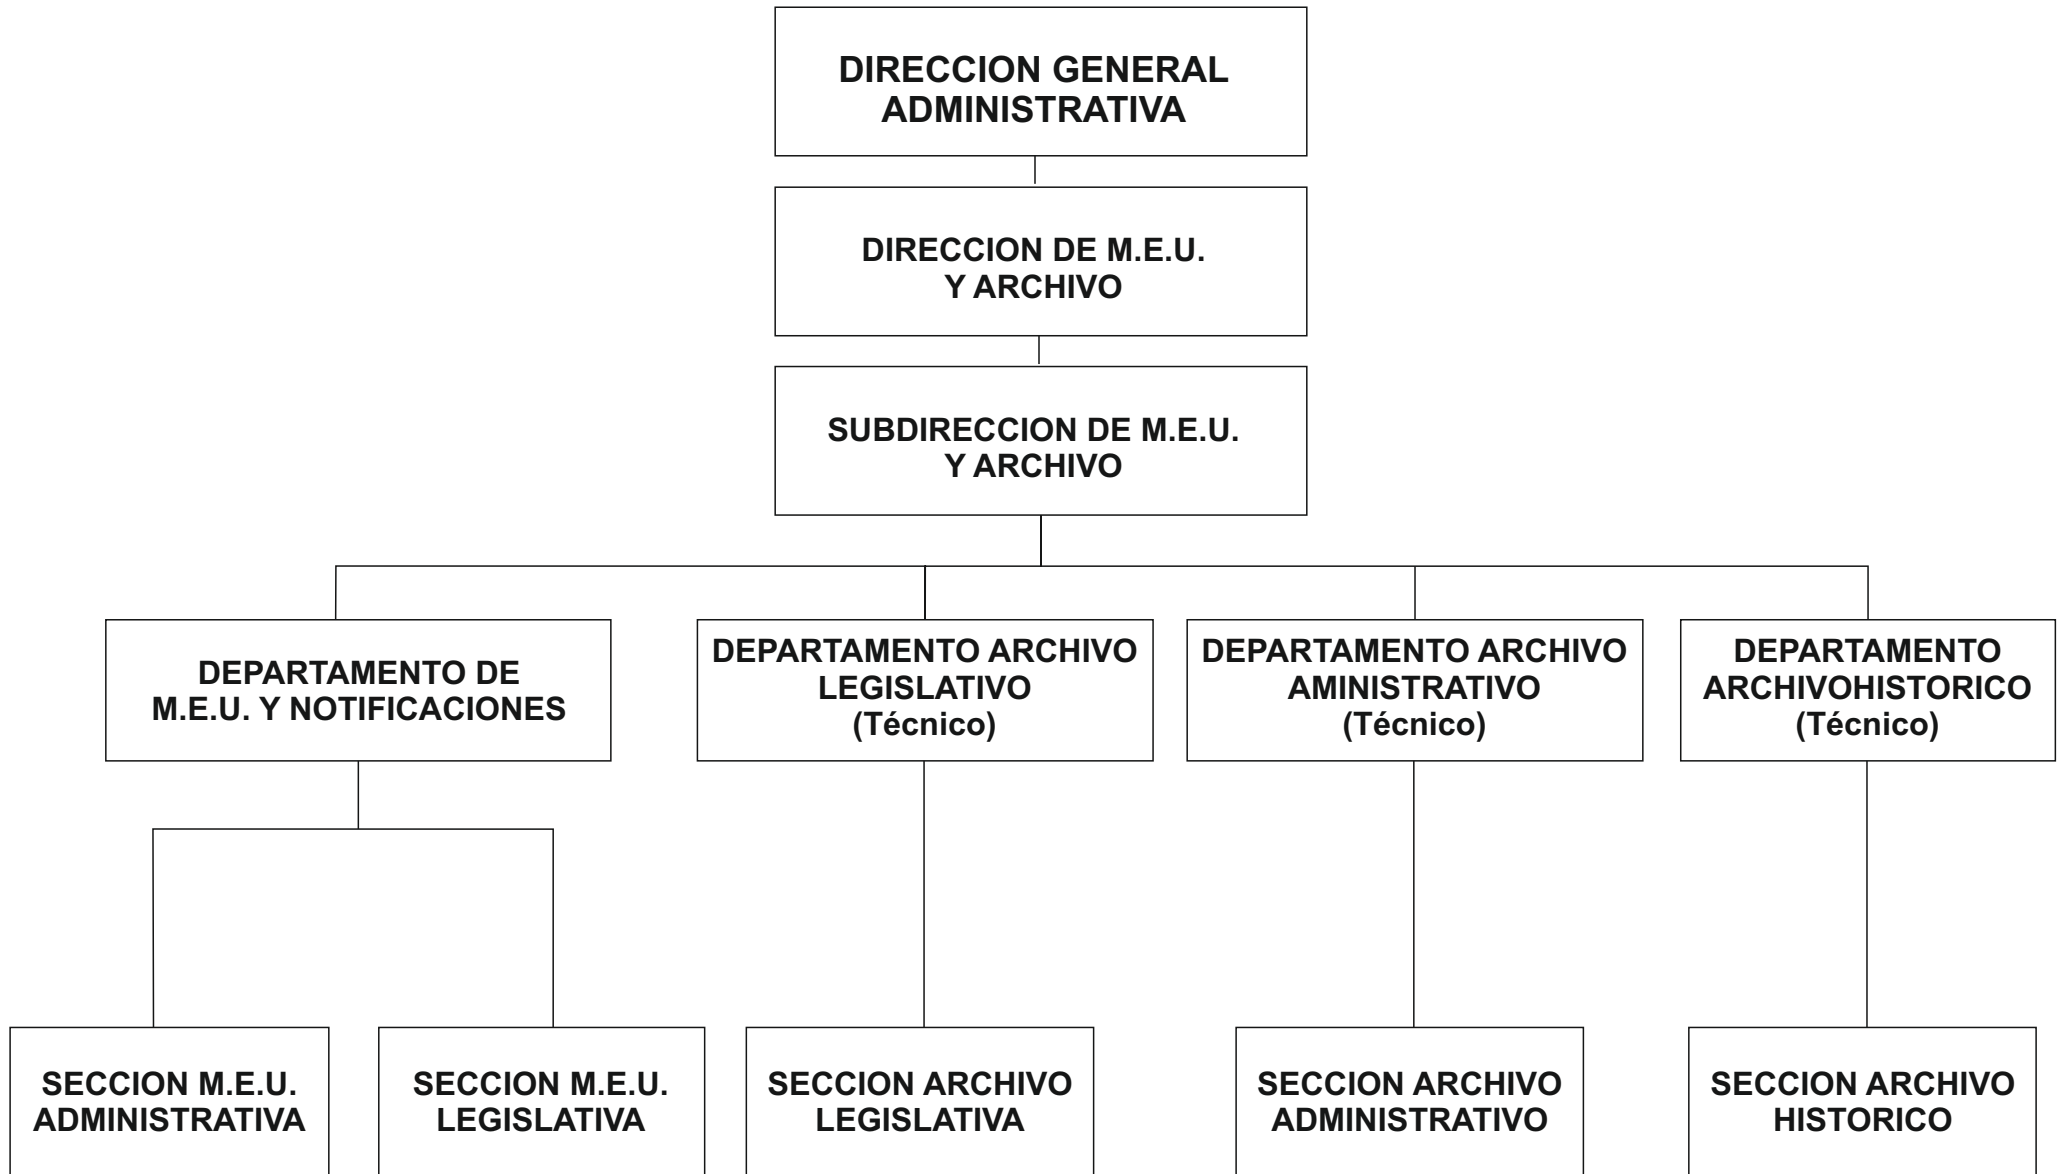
DIRECCION GENERAL ADMINISTRATIVA

DIRECCION DE M.E.U. Y ARCHIVO

SUBDIRECCION DE M.E.U. Y ARCHIVO

DEPARTAMENTO DE M.E.U. Y NOTIFICACIONES

DEPARTAMENTO ARCHIVO LEGISLATIVO (Técnico)

DEPARTAMENTO ARCHIVO AMINISTRATIVO (Técnico)

DEPARTAMENTO ARCHIVOHISTORICO (Técnico)

SECCION M.E.U. ADMINISTRATIVA

SECCION M.E.U. LEGISLATIVA

SECCION ARCHIVO LEGISLATIVA

SECCION ARCHIVO ADMINISTRATIVO

SECCION ARCHIVO HISTORICO